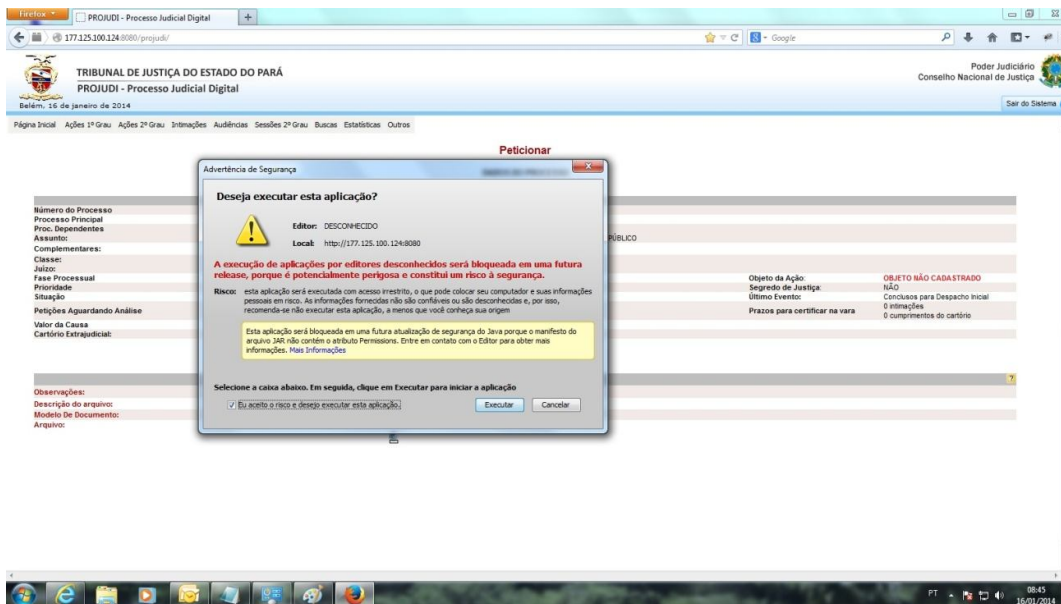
Firefox

PROJUDI - Processo Judicial Digital

177.125.100.124:8080/projudi/

Google

TRIBUNAL DE JUSTIÇA DO ESTADO DO PARÁ
PROJUDI - Processo Judicial Digital
Belém, 16 de janeiro de 2014

Poder Judiciário
Conselho Nacional de Justiça

Sair do Sistema

Página Inicial Ações 1º Grau Ações 2º Grau Intimações Audiências Sessões 2º Grau Buscas Estatísticas Outros

Peticionar

Número do Processo
Processo Principal
Proc. Dependentes
Assunto:
Complementares:
Classe:
Juízo:
Fase Processual
Prioridade
Situação
Petições Aguardando Análise
Valor da Causa
Cartório Extrajudicial:

PÚBLICO

Objeto da Ação: OBJETO NÃO CADASTRADO
Segredo de Justiça: NÃO
Último Evento: Conclusos para Despacho Inicial
Prazos para certificar na vara: 0 intimações
0 cumprimentos do cartório

Observações:
Descrição do arquivo:
Modelo De Documento:
Arquivo:

Advertência de Segurança

Deseja executar esta aplicação?

Editor: DESCONHECIDO

Local: http://177.125.100.124:8080

A execução de aplicações por editores desconhecidos será bloqueada em uma futura release, porque é potencialmente perigosa e constitui um risco à segurança.

Risco: esta aplicação será executada com acesso irrestrito, o que pode colocar seu computador e suas informações pessoais em risco. As informações fornecidas não são confiáveis ou são desconhecidas e, por isso, recomenda-se não executar esta aplicação, a menos que você conheça sua origem

Esta aplicação será bloqueada em uma futura atualização de segurança do Java porque o manifesto do arquivo JAR não contém o atributo Permissions. Entre em contato com o Editor para obter mais informações. Mais Informações

Selecione a caixa abaixo. Em seguida, clique em Executar para iniciar a aplicação

Eu aceito o risco e desejo executar esta aplicação.

Executar Cancelar

PT 08:45 16/01/2014